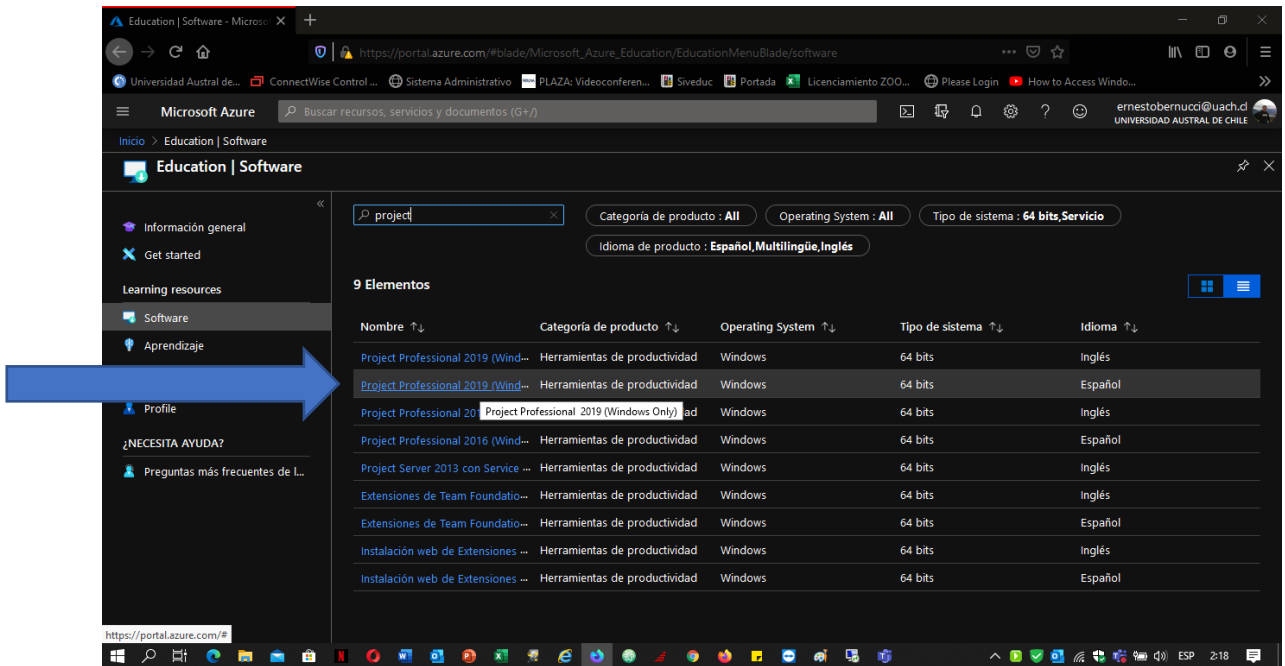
Education | Software - Microso

https://portal.azure.com/#blade/Microsoft_Azure_Education/EducationMenuBlade/software

Universidad Austral de... ConnectWise Control ... Sistema Administrativo PLAZA: Videoconferen... Siveduc Portada Licenciamiento ZOO... Please Login How to Access Windo...

Microsoft Azure

Buscar recursos, servicios y documentos (G+/)

ernestobernucci@uach.cl
UNIVERSIDAD AUSTRAL DE CHILE

Inicio > Education | Software

Education | Software

Información general
Get started
Learning resources
Software
Aprendizaje
Profile
¿NECESITA AYUDA?
Preguntas más frecuentes de l...

project

Categoría de producto : All
Operating System : All
Tipo de sistema : 64 bits,Servicio
Idioma de producto : Español,Multilingüe,Inglés

9 Elementos

| Nombre ↑↓ | Categoría de producto ↑↓ | Operating System ↑↓ | Tipo de sistema ↑↓ | Idioma ↑↓ |
|---|---|---|---|---|
| Project Professional 2019 (Wind... | Herramientas de productividad | Windows | 64 bits | Inglés |
| Project Professional 2019 (Wind... | Herramientas de productividad | Windows | 64 bits | Español |
| Project Professional 20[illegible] | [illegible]ad | Windows | 64 bits | Inglés |
| Project Professional 2016 (Wind... | Herramientas de productividad | Windows | 64 bits | Español |
| Project Server 2013 con Service ... | Herramientas de productividad | Windows | 64 bits | Inglés |
| Extensiones de Team Foundatio... | Herramientas de productividad | Windows | 64 bits | Inglés |
| Extensiones de Team Foundatio... | Herramientas de productividad | Windows | 64 bits | Español |
| Instalación web de Extensiones ... | Herramientas de productividad | Windows | 64 bits | Inglés |
| Instalación web de Extensiones ... | Herramientas de productividad | Windows | 64 bits | Español |

Project Professional 2019 (Windows Only)

https://portal.azure.com/#

ESP 2:18